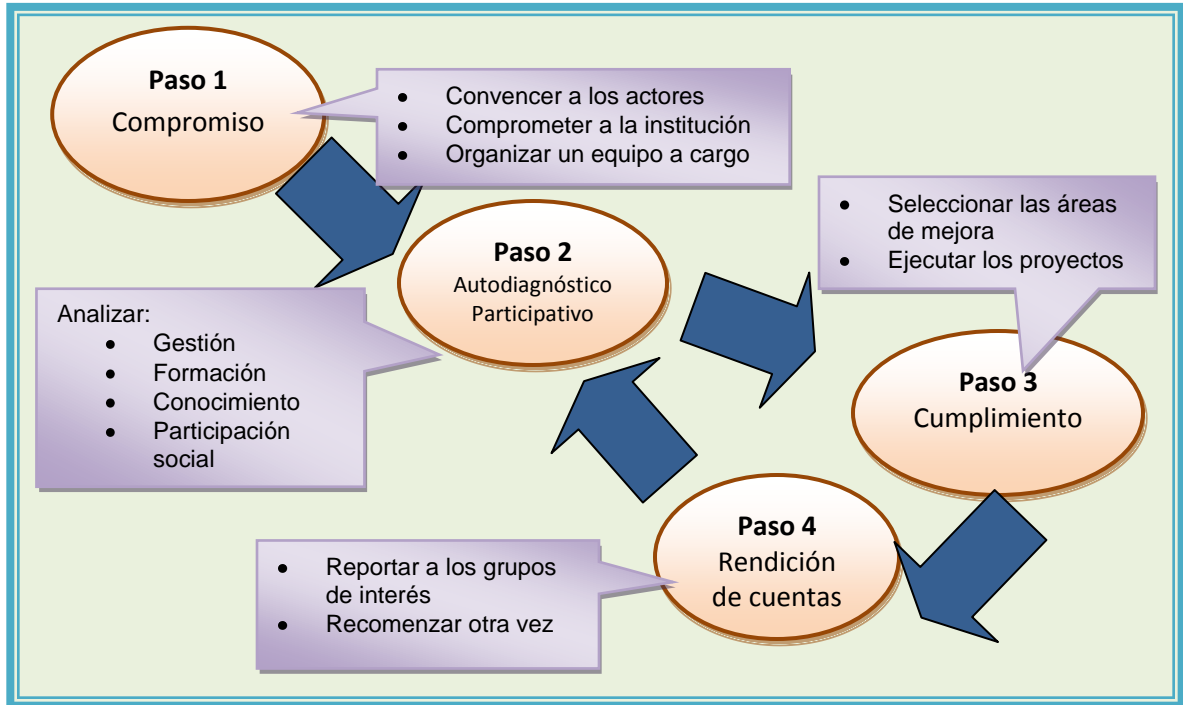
**Paso 1**
Compromiso

- Convencer a los actores
- Comprometer a la institución
- Organizar un equipo a cargo

**Paso 2**
Autodiagnóstico Participativo

Analizar:
- Gestión
- Formación
- Conocimiento
- Participación social

- Seleccionar las áreas de mejora
- Ejecutar los proyectos

**Paso 3**
Cumplimiento

**Paso 4**
Rendición de cuentas

- Reportar a los grupos de interés
- Recomenzar otra vez